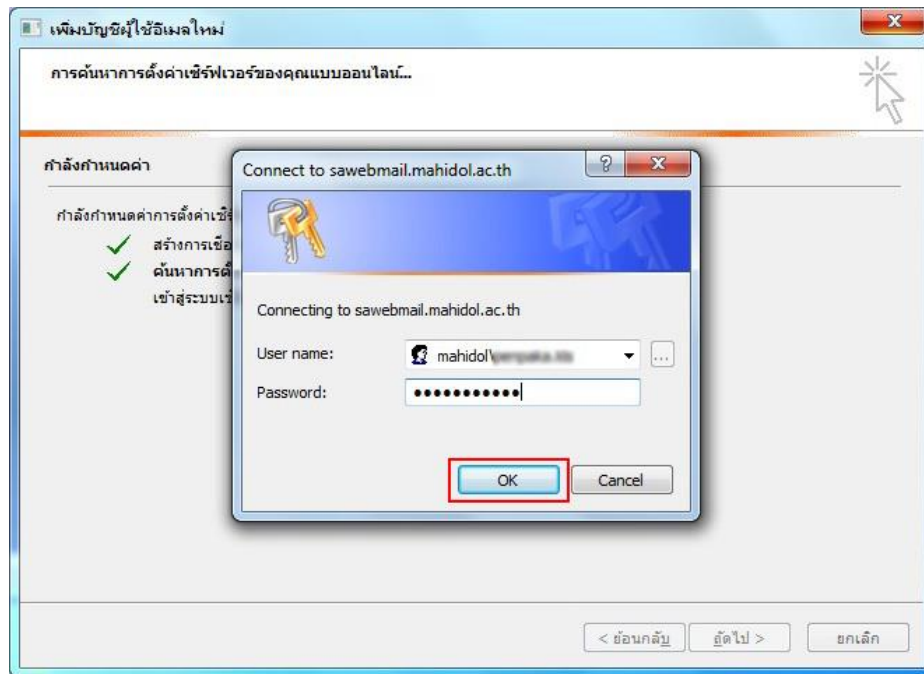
เพิ่มบัญชีผู้ใช้อีเมลใหม่

การค้นหาการตั้งค่าเซิร์ฟเวอร์ของคุณแบบออนไลน์...

กำลังกำหนดค่า

กำลังกำหนดค่าการตั้งค่าเซิร์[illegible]

สร้างการเชื่อ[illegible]

ค้นหาการตั้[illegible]

เข้าสู่ระบบเซิ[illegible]

Connect to sawebmail.mahidol.ac.th

Connecting to sawebmail.mahidol.ac.th

User name: mahidol\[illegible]

Password: ●●●●●●●●●●●

OK

Cancel

< ย้อนกลับ

ถัดไป >

ยกเลิก